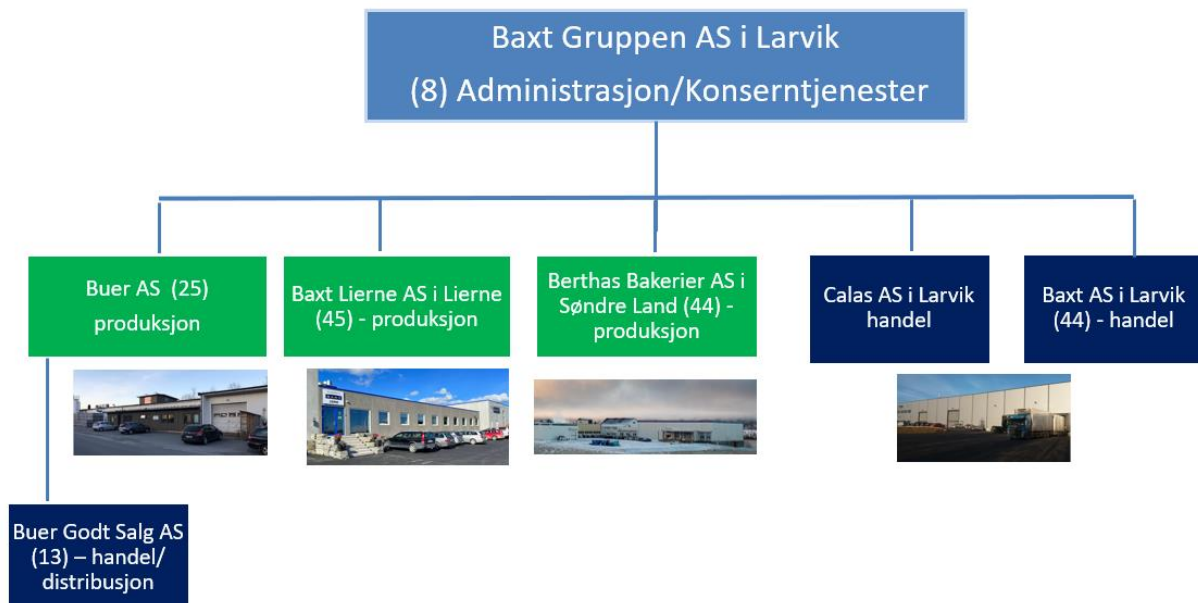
Baxt Gruppen AS i Larvik
(8) Administrasjon/Konserntjenester

Buer AS (25) produksjon

Baxt Lierne AS i Lierne (45) - produksjon

Berthas Bakerier AS i Søndre Land (44) - produksjon

Calas AS i Larvik handel

Baxt AS i Larvik (44) - handel

Buer Godt Salg AS (13) – handel/ distribusjon